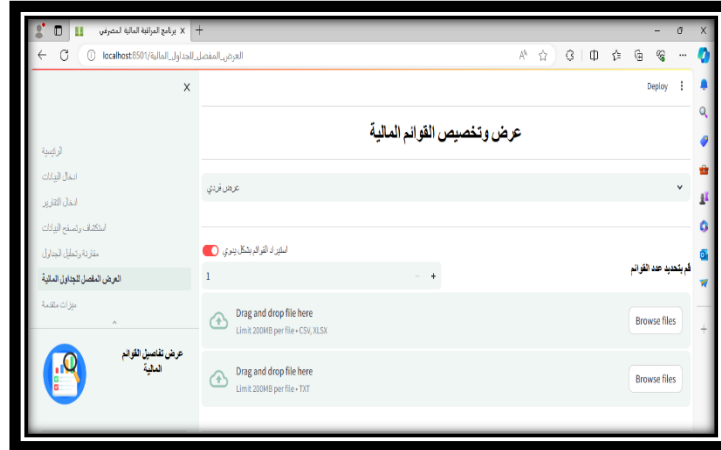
برنامج المراقبة المالية المصرفي

localhost:8501/العرض_المفصل_للجداول_المالية

Deploy

عرض وتخصيص القوائم المالية

عرض فردي

استيراد القوائم بشكل يدوي

قم بتحديد عدد القوائم

1

Drag and drop file here
Limit 200MB per file • CSV, XLSX

Browse files

Drag and drop file here
Limit 200MB per file • TXT

Browse files

الرئيسية
ادخال البيانات
ادخال التقارير
استكشاف وتصفح البيانات
مقارنة وتحليل الجداول
العرض المفصل للجداول المالية
ميزات متقدمة

عرض تفاصيل القوائم المالية